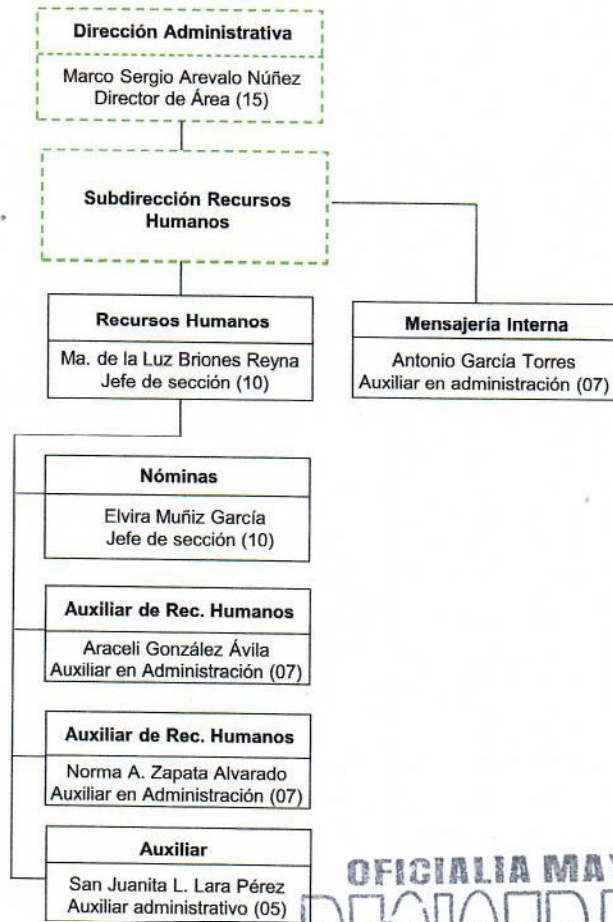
Dirección Administrativa

Marco Sergio Arevalo Núñez
Director de Área (15)

Subdirección Recursos Humanos

Recursos Humanos

Ma. de la Luz Briones Reyna
Jefe de sección (10)

Mensajería Interna

Antonio García Torres
Auxiliar en administración (07)

Nóminas

Elvira Muñiz García
Jefe de sección (10)

Auxiliar de Rec. Humanos

Araceli González Ávila
Auxiliar en Administración (07)

Auxiliar de Rec. Humanos

Norma A. Zapata Alvarado
Auxiliar en Administración (07)

Auxiliar

San Juanita L. Lara Pérez
Auxiliar administrativo (05)

OFICIALIA MAY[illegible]
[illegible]